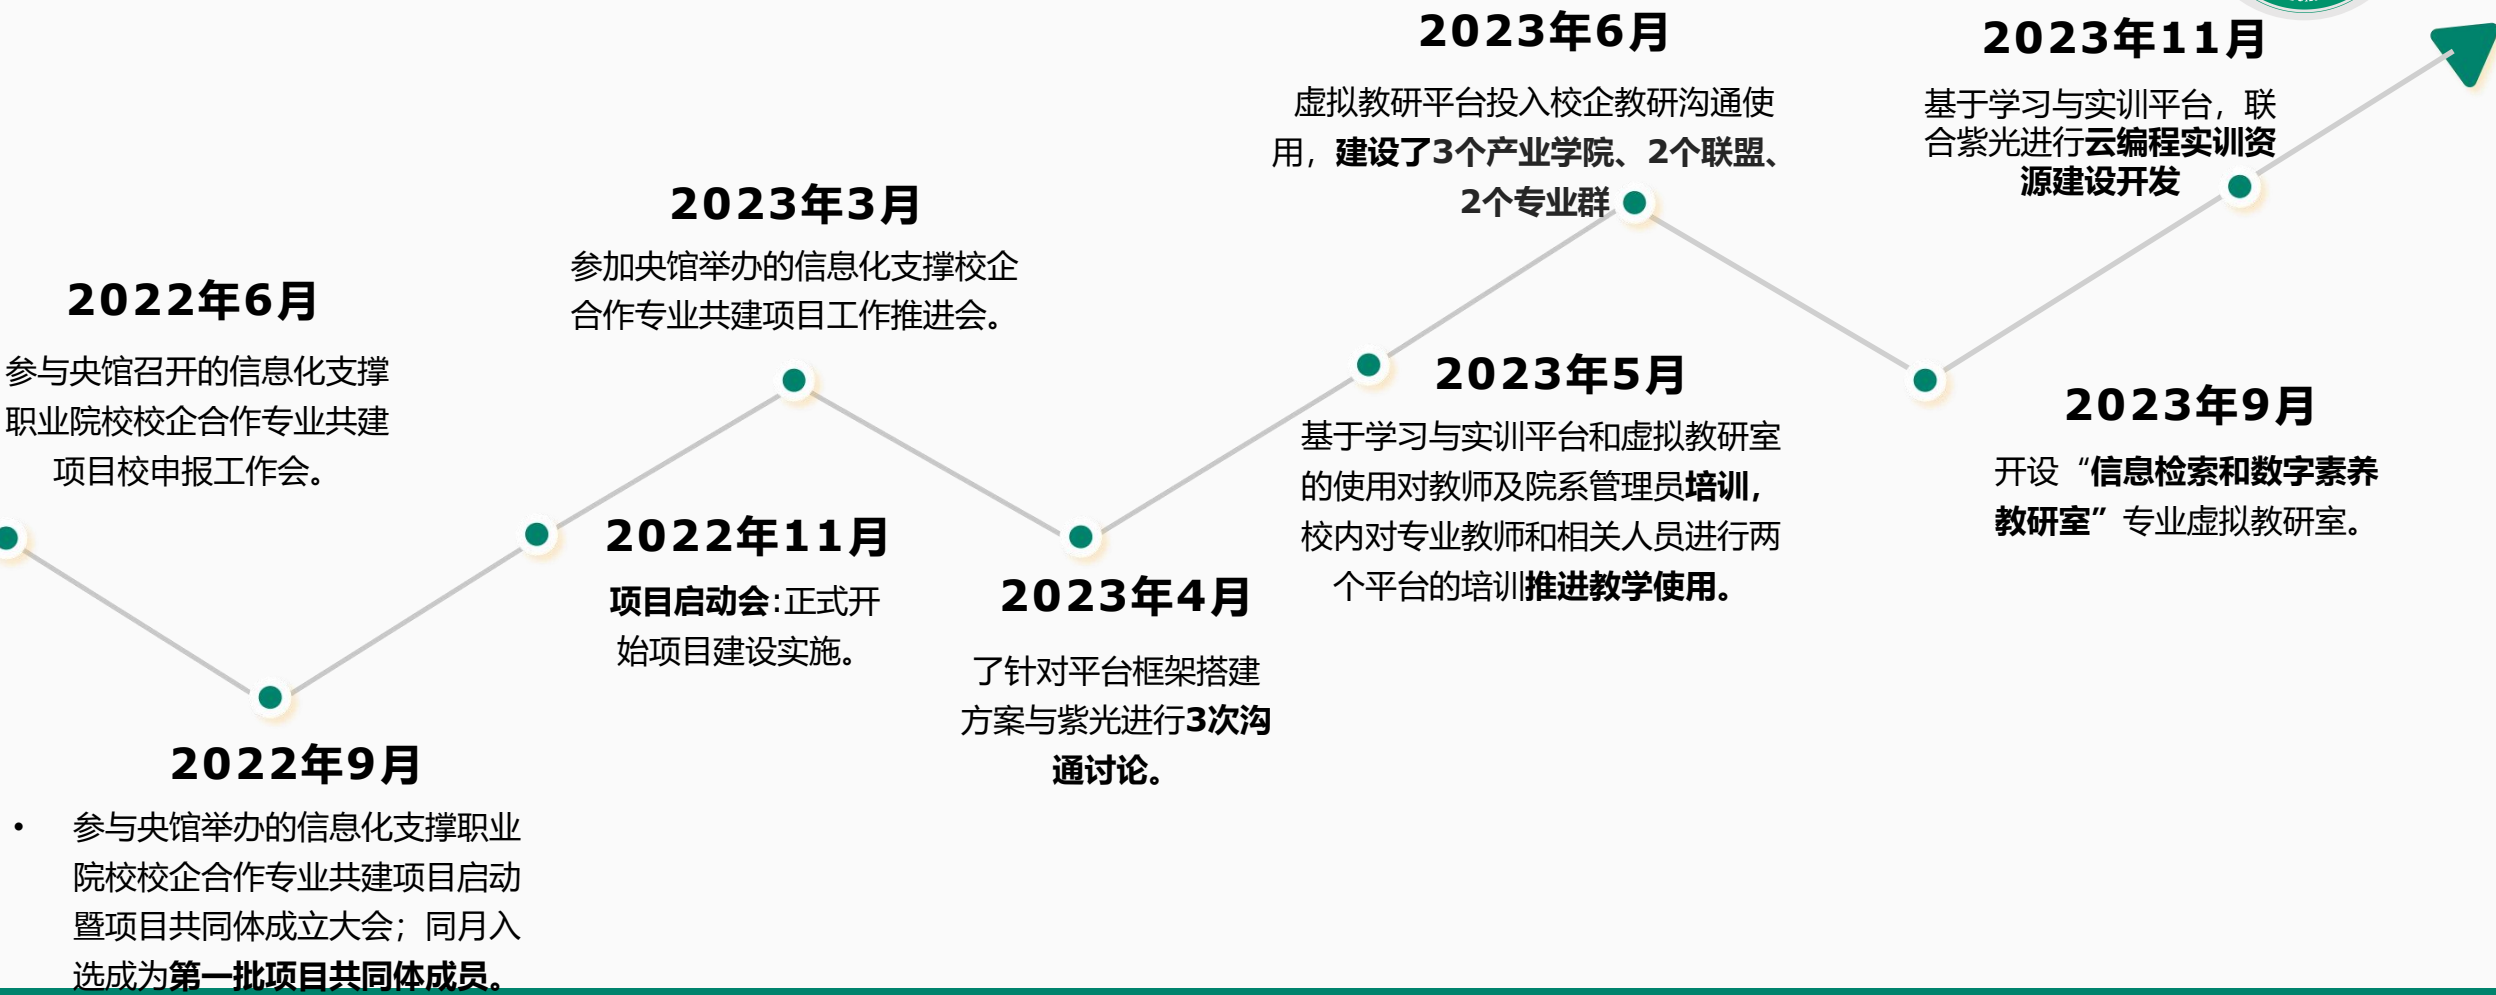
2022年6月

参与央馆召开的信息化支撑职业院校校企合作专业共建项目校申报工作会。

2022年9月

• 参与央馆举办的信息化支撑职业院校校企合作专业共建项目启动暨项目共同体成立大会；同月入选成为第一批项目共同体成员。

2023年3月

参加央馆举办的信息化支撑校企合作专业共建项目工作推进会。

2022年11月

项目启动会:正式开始项目建设实施。

2023年4月

了针对平台框架搭建方案与紫光进行3次沟通讨论。

2023年6月

虚拟教研平台投入校企教研沟通使用，建设了3个产业学院、2个联盟、2个专业群

2023年5月

基于学习与实训平台和虚拟教研室的使用对教师及院系管理员培训，校内对专业教师和相关人员进行两个平台的培训推进教学使用。

2023年11月

基于学习与实训平台，联合紫光进行云编程实训资源建设开发

2023年9月

开设“信息检索和数字素养教研室”专业虚拟教研室。